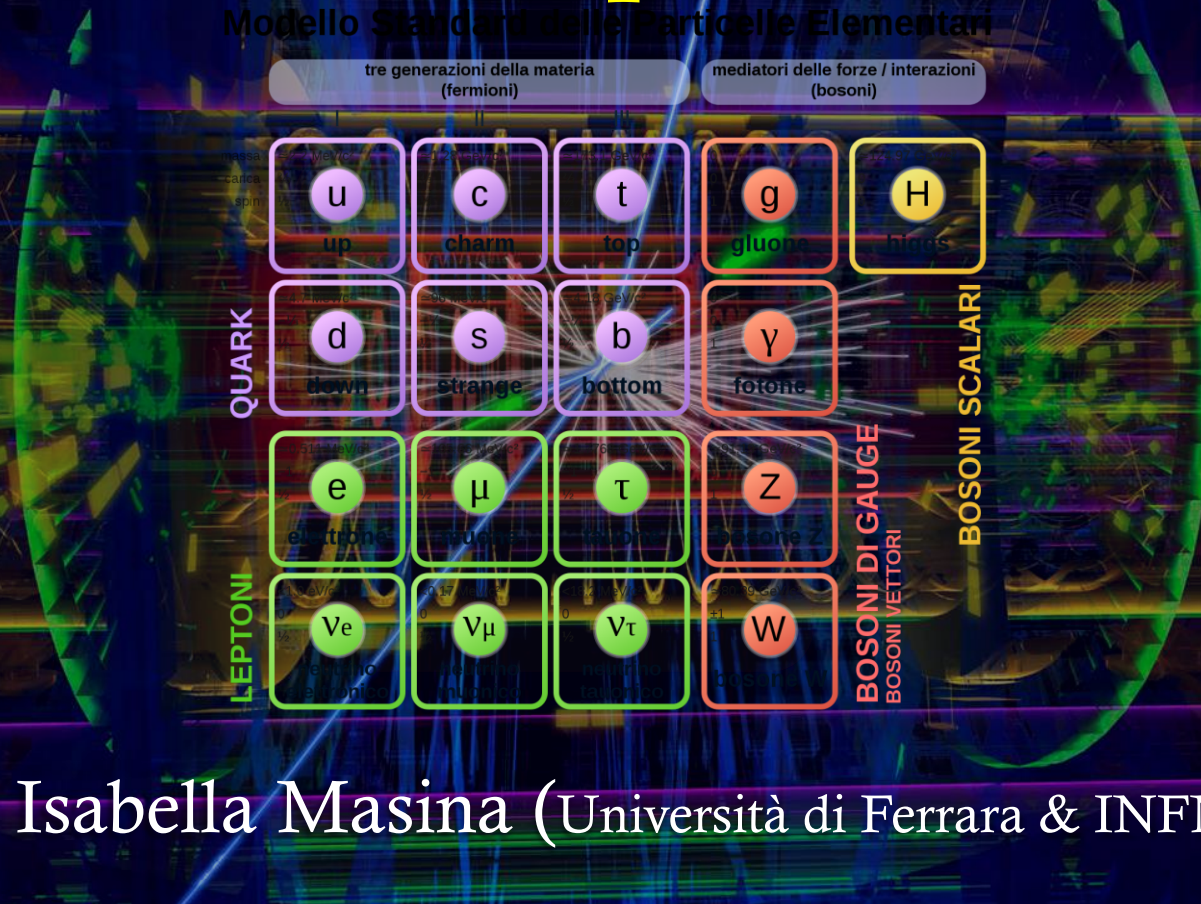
Modello Standard delle Particelle Elementari

tre generazioni della materia (fermioni)

mediatori delle forze / interazioni (bosoni)

u
up

c
charm

t
top

g
gluone

H
higgs

d
down

s
strange

b
bottom

γ
fotone

e
elettrone

μ
muone

τ
tauone

Z
bosone Z

νe
neutrino elettronico

νμ
neutrino muonico

ντ
neutrino tauonico

W
bosone W

QUARK

LEPTONI

BOSONI DI GAUGE
BOSONI VETTORI

BOSONI SCALARI

Isabella Masina (Università di Ferrara & INF